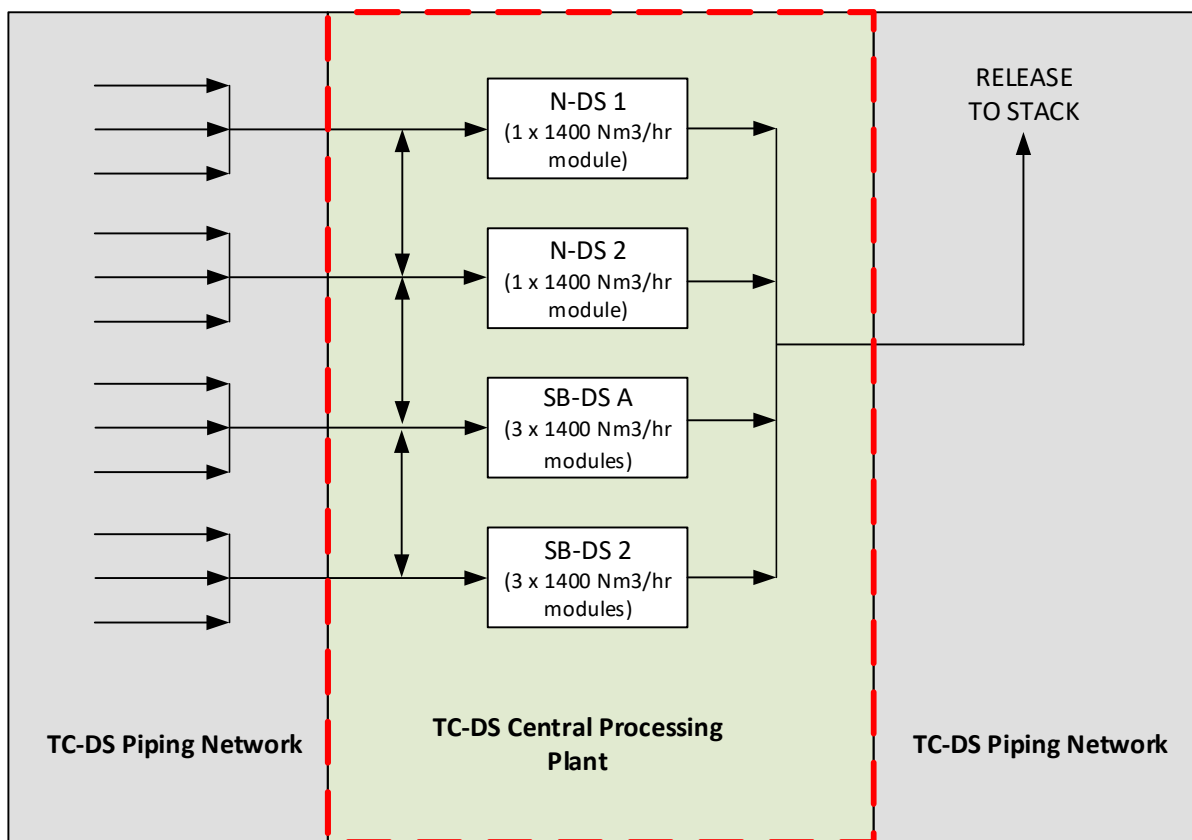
RELEASE TO STACK

N-DS 1
(1 x 1400 Nm3/hr module)

N-DS 2
(1 x 1400 Nm3/hr module)

SB-DS A
(3 x 1400 Nm3/hr modules)

SB-DS 2
(3 x 1400 Nm3/hr modules)

TC-DS Piping Network

TC-DS Central Processing Plant

TC-DS Piping Network